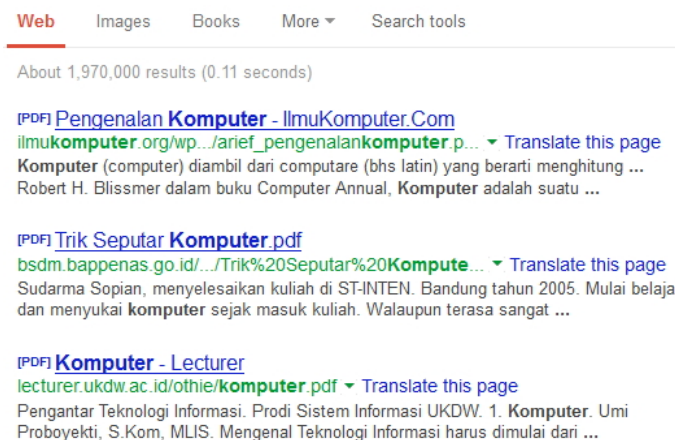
Web Images Books More Search tools

About 1,970,000 results (0.11 seconds)

[PDF] Pengenalan Komputer - IlmuKomputer.Com
ilmukomputer.org/wp.../arief_pengenalankomputer.p... ▾ Translate this page
Komputer (computer) diambil dari computare (bhs latin) yang berarti menghitung ... Robert H. Blissmer dalam buku Computer Annual, Komputer adalah suatu ...

[PDF] Trik Seputar Komputer.pdf
bsdm.bappenas.go.id/.../Trik%20Seputar%20Kompute... ▾ Translate this page
Sudarma Sopian, menyelesaikan kuliah di ST-INTEN. Bandung tahun 2005. Mulai belaja dan menyukai komputer sejak masuk kuliah. Walaupun terasa sangat ...

[PDF] Komputer - Lecturer
lecturer.ukdw.ac.id/othie/komputer.pdf ▾ Translate this page
Pengantar Teknologi Informasi. Prodi Sistem Informasi UKDW. 1. Komputer. Umi Proboyekti, S.Kom, MLIS. Mengenal Teknologi Informasi harus dimulai dari ...